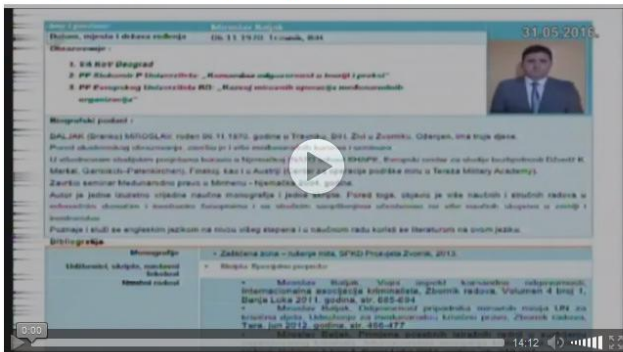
Ime i prezime: Miroslav Baljak

Datum, mjesto i država rođenja: 06.11.1970. Travnik, BiH

31.05.2013.

Obrazovanje:

1. VA KoV Beograd

2. PF Slobomir P Univerzitet „Komandno odgovornost u teoriji i praksi"

3. PF Evropskog Univerziteta BD „Razvoj mirovnih operacija međunarodnih organizacija"

Biografski podaci:

BALJAK (Branko) MIROSLAV, rođen 06.11.1970. godine u Travniku, BiH. Živi u Zvorniku. Oženjen, ima troje djece.

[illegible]

U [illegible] programa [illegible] u Njemačkoj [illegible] Evropski centar za studije bezbjednosti Džordž K. Maršal, Garmisch-Partenkirchen, Finska, kao i u Austriji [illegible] Terezia Military Academy).

Završio seminar Međunarodno pravo u Minhenu - Njemačka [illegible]

Autor je jedne izuzetno vrijedne naučne monografije i jedne skripte. Pored toga, objavio je više naučnih i stručnih radova u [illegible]

Posluje i služi se engleskim jezikom na nivou višeg stepena i u naučnom radu koristi se literaturom na ovom jeziku.

Bibliografija

Monografije: • Zaštićena zona – tuđenje lista, SFKO Prokpela Zvornik, 2013.

Udžbenici, skripte, nastavni tekstovi: • Skripta: Sposobne prepreke

Naučni radovi: • Miroslav Baljak, Vojni aspekt korisničke odgovornosti, Internacionalna asocijacija kriminalista, Zbornik radova, Volumen 4 broj 1, Banja Luka 2011. godina, str. 685-694
Miroslav Baljak, Odgovornost pripadnika mirovnih misija UN za krivična djela, Udruženje za međunarodno krivično pravo, Zbornik radova, Tara, jun 2012. godina, str. 466-477
Miroslav Baljak, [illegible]

0:00

14:12